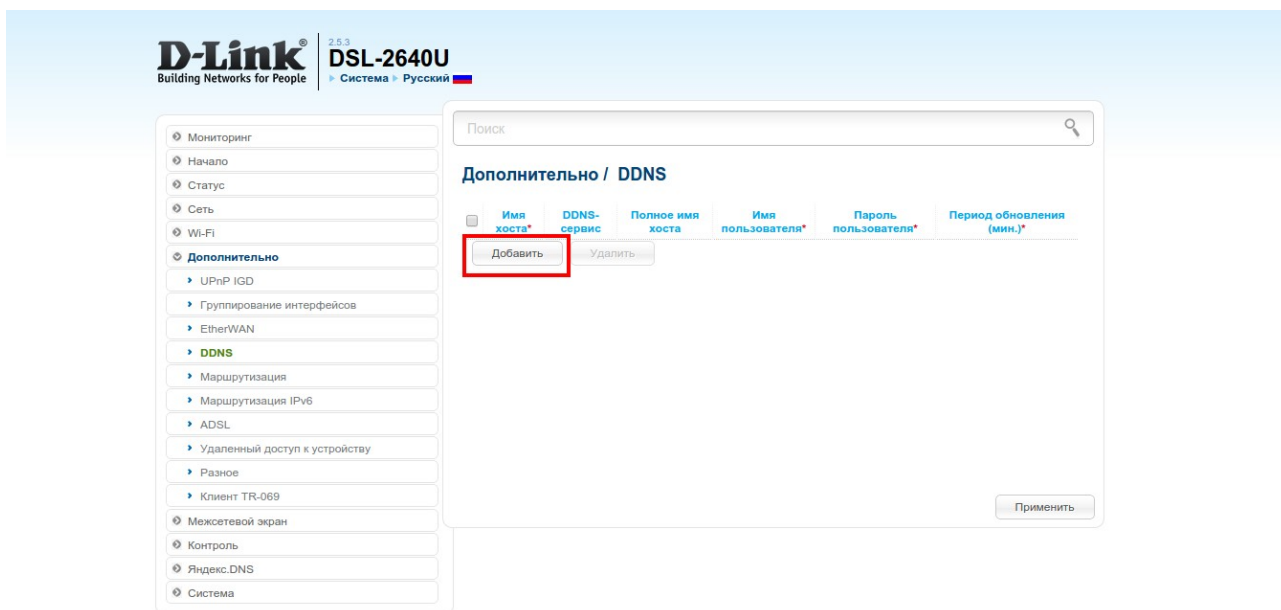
D-Link®
Building Networks for People

2.5.3
DSL-2640U
▸ Система ▸ Русский

Мониторинг
Начало
Статус
Сеть
Wi-Fi
Дополнительно
UPnP IGD
Группирование интерфейсов
EtherWAN
DDNS
Маршрутизация
Маршрутизация IPv6
ADSL
Удаленный доступ к устройству
Разное
Клиент TR-069
Межсетевой экран
Контроль
Яндекс.DNS
Система

Поиск

Дополнительно / DDNS

| | Имя хоста* | DDNS-сервис | Полное имя хоста | Имя пользователя* | Пароль пользователя* | Период обновления (мин.)* |
|---|---|---|---|---|---|---|

Добавить
Удалить

Применить